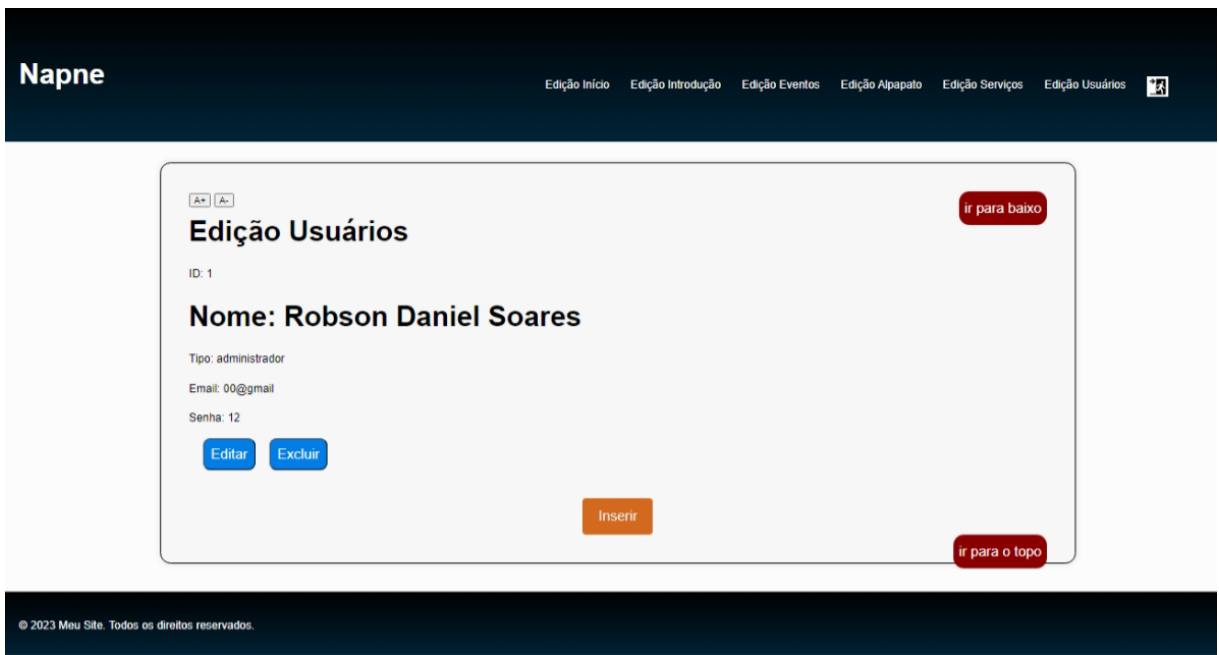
Napne

Edição Início Edição Introdução Edição Eventos Edição Alpapato Edição Serviços Edição Usuários

A+ A-

ir para baixo

Edição Usuários

ID: 1

Nome: Robson Daniel Soares

Tipo: administrador

Email: 00@gmail

Senha: 12

Editar Excluir

Inserir

ir para o topo

© 2023 Meu Site. Todos os direitos reservados.